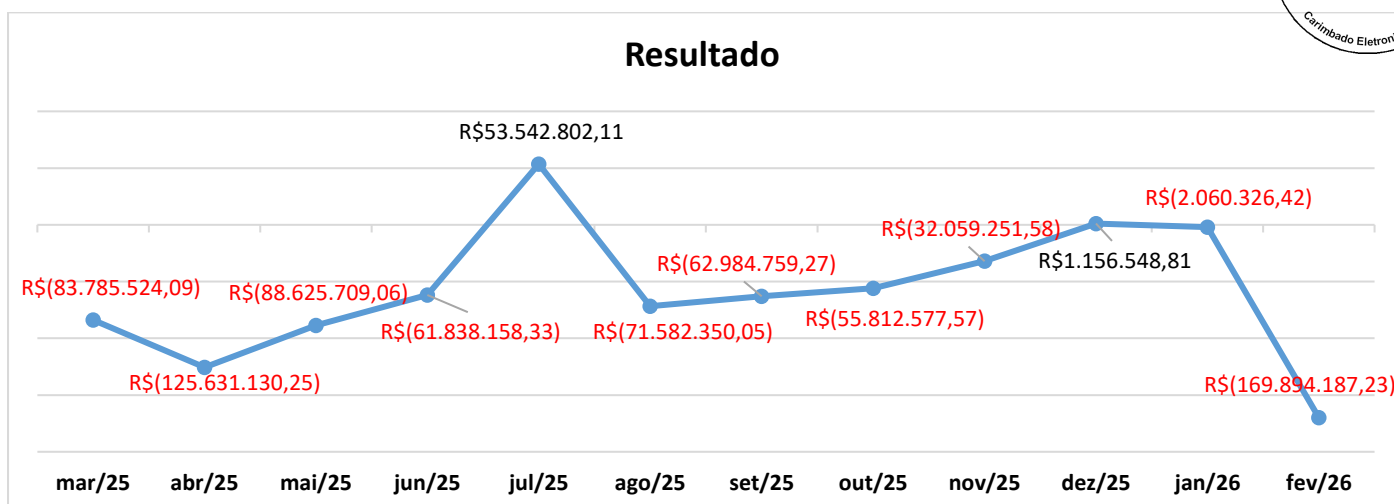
Carimbado Eletron

Resultado

R$53.542.802,11

R$(2.060.326,42)

R$(32.059.251,58)

R$(62.984.759,27)

R$1.156.548,81

R$(83.785.524,09)

R$(88.625.709,06)

R$(61.838.158,33)

R$(71.582.350,05)

R$(55.812.577,57)

R$(125.631.130,25)

R$(169.894.187,23)

| mar/25 | abr/25 | mai/25 | jun/25 | jul/25 | ago/25 | set/25 | out/25 | nov/25 | dez/25 | jan/26 | fev/26 |
|---|---|---|---|---|---|---|---|---|---|---|---|